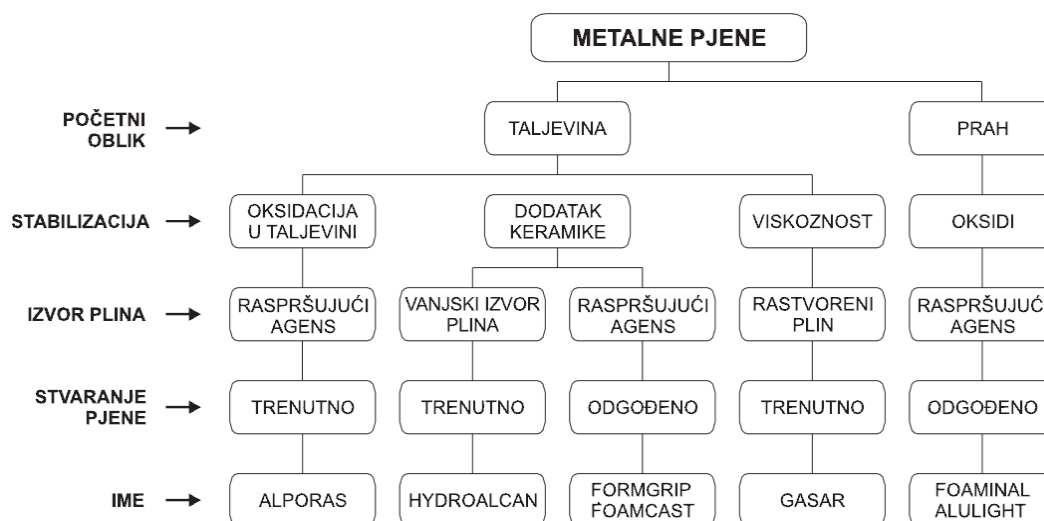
METALNE PJENE

POČETNI OBLIK →
STABILIZACIJA →
IZVOR PLINA →
STVARANJE PJENE →
IME →

TALJEVINA
PRAH

OKSIDACIJA U TALJEVINI
DODATAK KERAMIKE
VISKOZNOST
OKSIDI

RASPRŠUJUĆI AGENS
VANJSKI IZVOR PLINA
RASPRŠUJUĆI AGENS
RASTVORENI PLIN
RASPRŠUJUĆ AGENS

TRENUTNO
TRENUTNO
ODGOĐENO
TRENUTNO
ODGOĐENO

ALPORAS
HYDROALCAN
FORMGRIP FOAMCAST
GASAR
FOAMINAL ALULIGHT